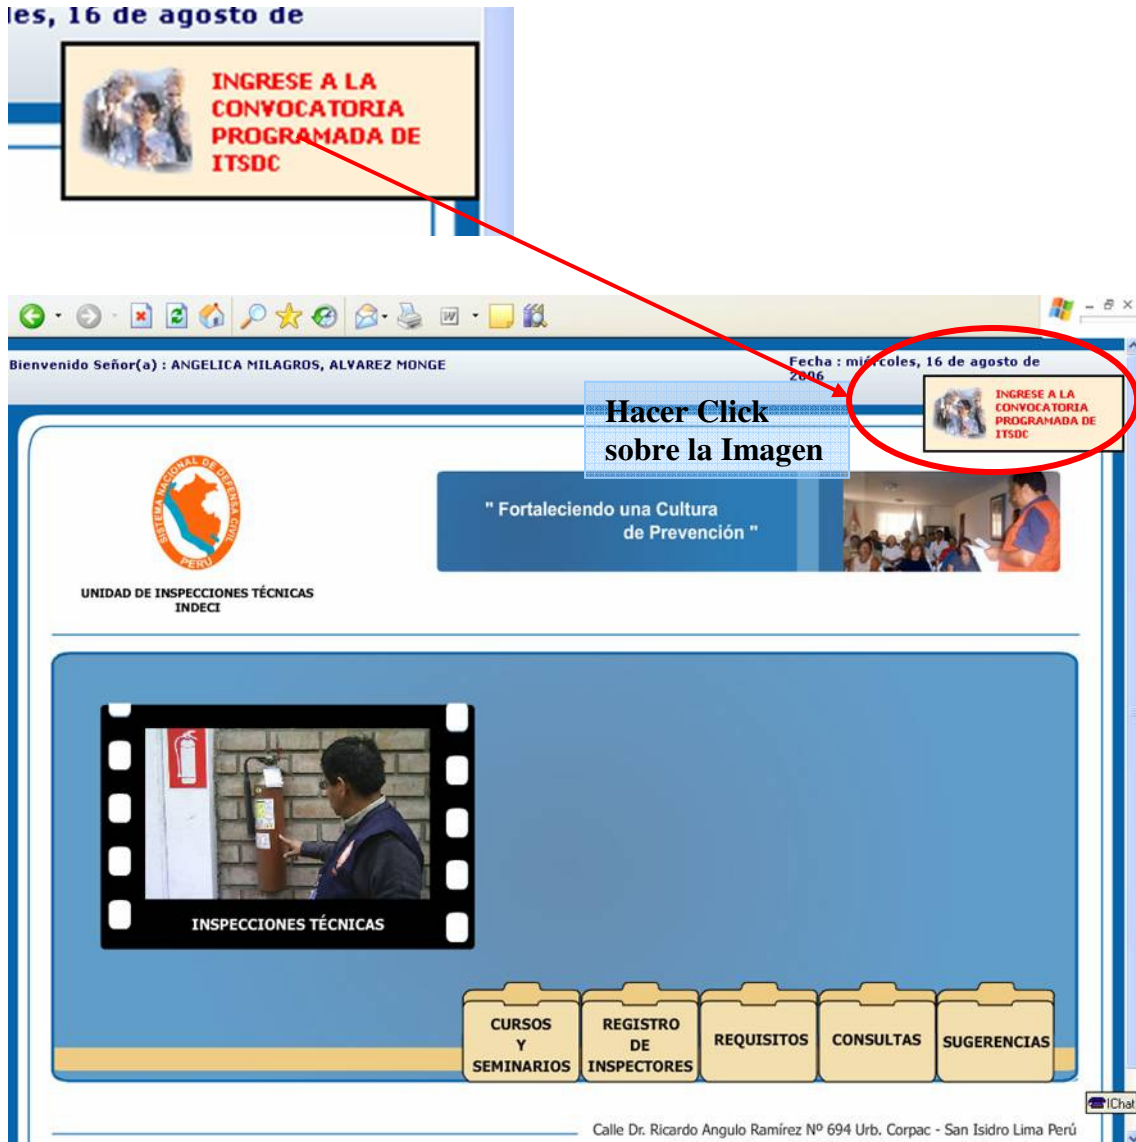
les, 16 de agosto de

INGRESE A LA CONVOCATORIA PROGRAMADA DE ITSDC

Bienvenido Señor(a) : ANGELICA MILAGROS, ALVAREZ MONGE

Fecha : mi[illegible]rcoles, 16 de agosto de 2006

Hacer Click sobre la Imagen

INGRESE A LA CONVOCATORIA PROGRAMADA DE ITSDC

SISTEMA NACIONAL DE DEFENSA CIVIL PERÚ

UNIDAD DE INSPECCIONES TÉCNICAS INDECI

" Fortaleciendo una Cultura de Prevención "

INSPECCIONES TÉCNICAS

CURSOS Y SEMINARIOS

REGISTRO DE INSPECTORES

REQUISITOS

CONSULTAS

SUGERENCIAS

IChat

Calle Dr. Ricardo Angulo Ramírez Nº 694 Urb. Corpac - San Isidro Lima Perú